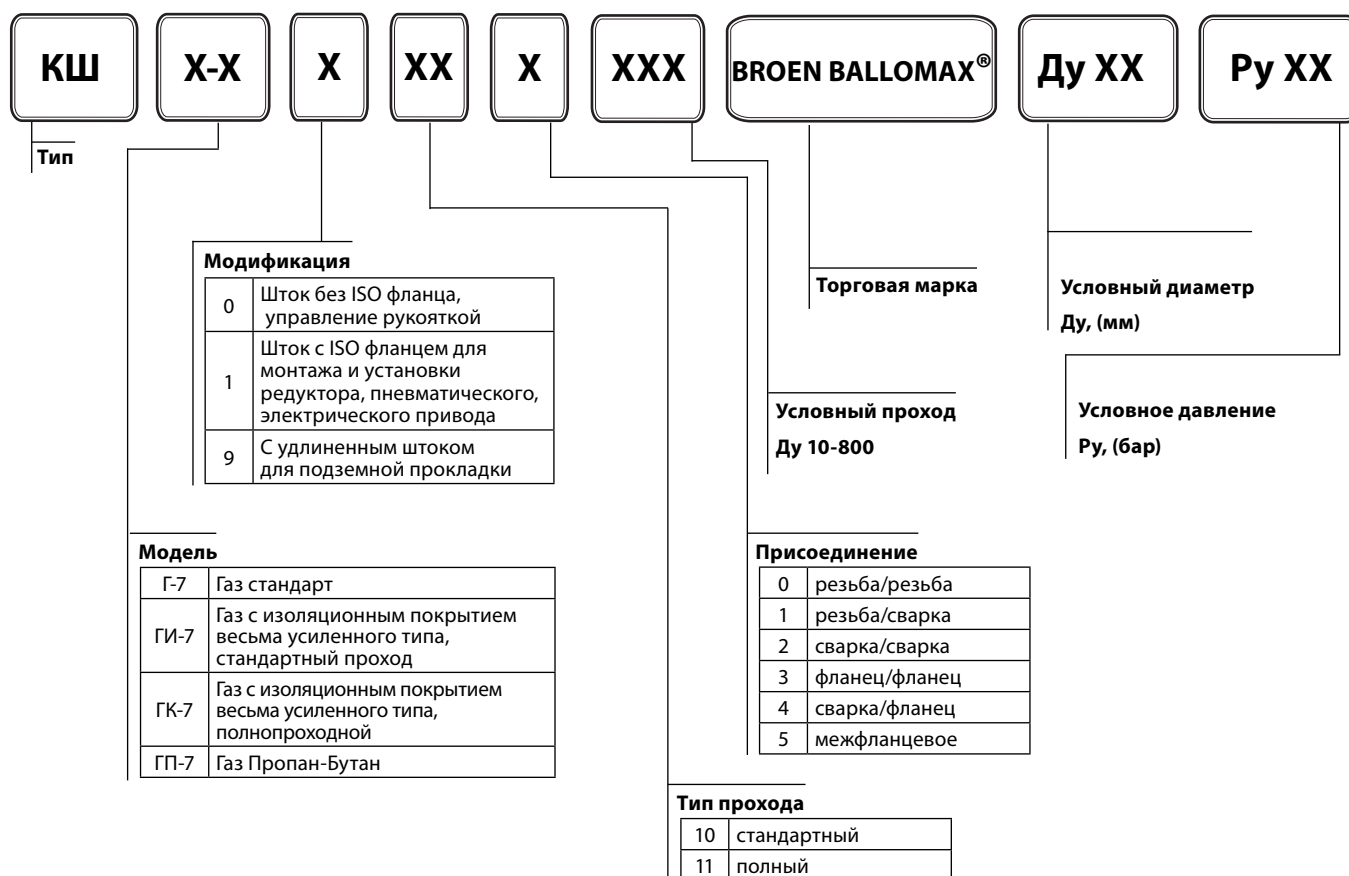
КШ X-X X XX X XXX BROEN BALLOMAX® Ду XX Ру XX

Тип

Модификация

| 0 | Шток без ISO фланца, управление рукояткой |
|---|---|
| 1 | Шток с ISO фланцем для монтажа и установки редуктора, пневматического, электрического привода |
| 9 | С удлиненным штоком для подземной прокладки |

Торговая марка

Условный диаметр
Ду, (мм)

Условный проход
Ду 10-800

Условное давление
Ру, (бар)

Модель

| Г-7 | Газ стандарт |
|---|---|
| ГИ-7 | Газ с изоляционным покрытием весьма усиленного типа, стандартный проход |
| ГК-7 | Газ с изоляционным покрытием весьма усиленного типа, полнопроходной |
| ГП-7 | Газ Пропан-Бутан |

Присоединение

| 0 | резьба/резьба |
|---|---|
| 1 | резьба/сварка |
| 2 | сварка/сварка |
| 3 | фланец/фланец |
| 4 | сварка/фланец |
| 5 | межфланцевое |

Тип прохода

| 10 | стандартный |
|---|---|
| 11 | полный |